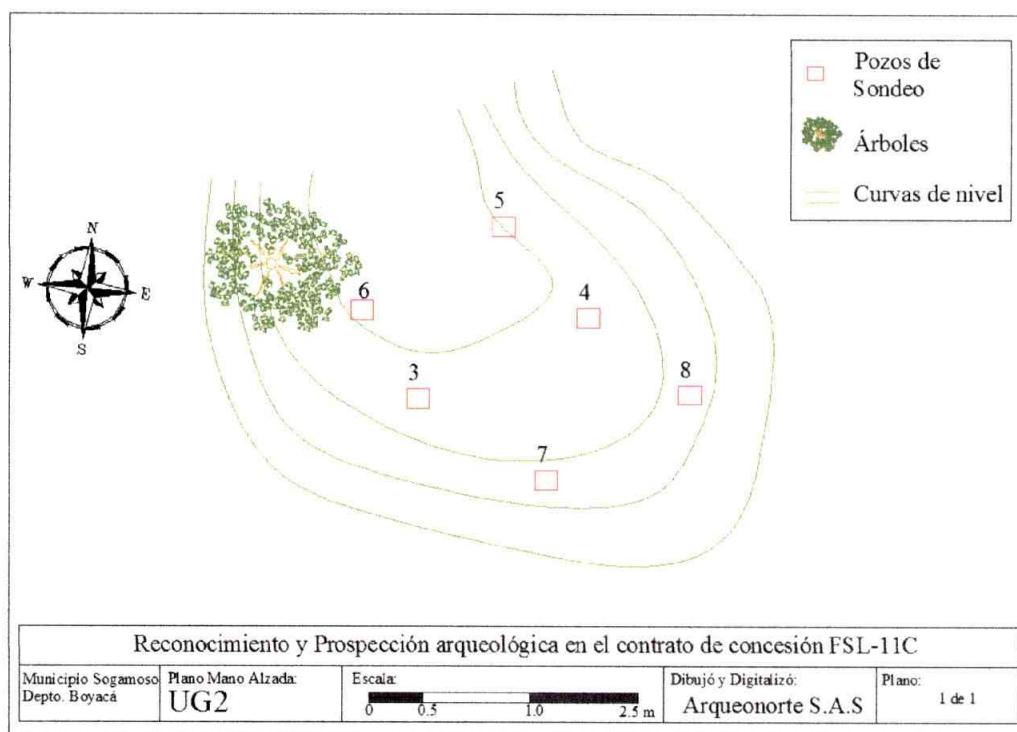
Pozos de Sondeo

Árboles

Curvas de nivel

N
W
E
S

5
6
4
3
8
7

Reconocimiento y Prospección arqueológica en el contrato de concesión FSL-11C

| Municipio Sogamoso Depto. Boyacá | Plano Mano Alzada: UG2 | Escala: 0 0.5 1.0 2.5 m | Dibujó y Digitalizó: Arqueonorte S.A.S | Plano: 1 de 1 |
|---|---|---|---|---|